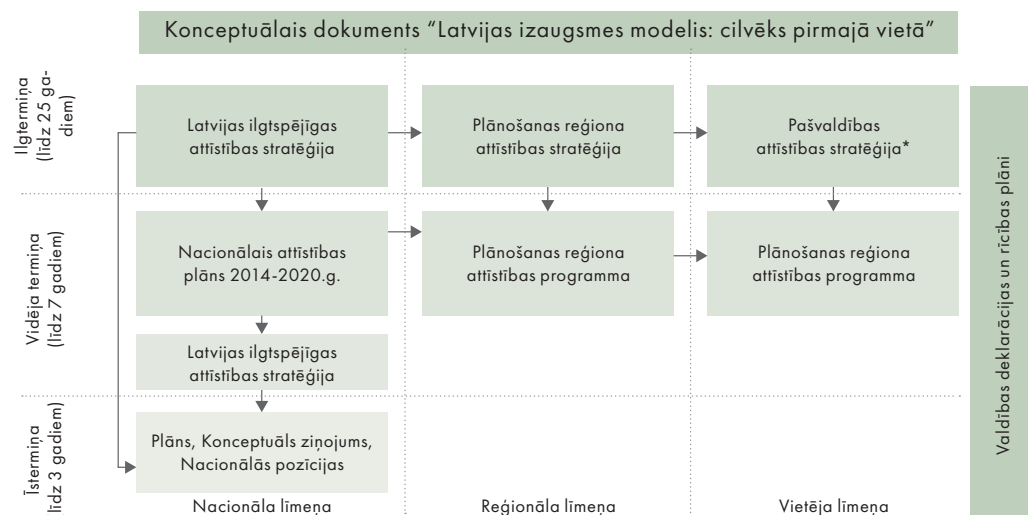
Konceptuālais dokuments "Latvijas izaugsmes modelis: cilvēks pirmajā vietā"

Ilgtermiņa (līdz 25 gadiem)

Latvijas ilgtspējīgas attīstības stratēģija

Plānošanas reģiona attīstības stratēģija

Pašvaldības attīstības stratēģija*

Vidēja termiņa (līdz 7 gadiem)

Nacionālais attīstības plāns 2014-2020.g.

Plānošanas reģiona attīstības programma

Plānošanas reģiona attīstības programma

Latvijas ilgtspējīgas attīstības stratēģija

Īstermiņa līdz 3 gadiem)

Plāns, Konceptuāls ziņojums, Nacionālās pozīcijas

Nacionāla līmeņa

Reģionāla līmeņa

Vietēja līmeņa

Valdības deklarācijas un rīcības plāni